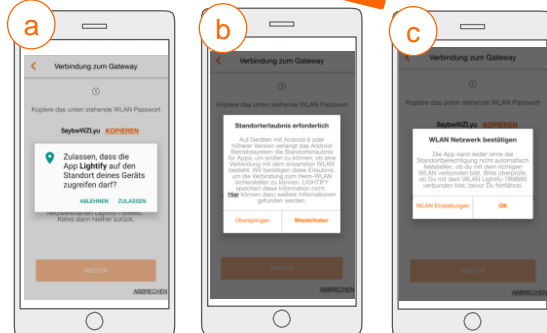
a

Verbindung zum Gateway

Kopiere das unten stehende WLAN Passwort

5sybwWZLyu KOPIEREN

Zulassen, dass die App Lightify auf den Standort deines Geräts zugreifen darf?

ABLEHNEN ZULASSEN

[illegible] Kehre dann hierher zurück.

WEITER

ABBRECHEN

b

Verbindung zum Gateway

Kopiere das unten stehende WLAN Passwort

Standorterlaubnis erforderlich

Auf Geräten mit Android 8 oder höherer Version verlangt das Android Betriebssystem die Standorterlaubnis für Apps, um prüfen zu können, ob eine Verbindung mit dem erwarteten WLAN besteht. Wir benötigen diese Erlaubnis, um die Verbindung zum Heim-WLAN sicherzustellen zu können. LIGHTIFY speichert diese Information nicht. Hier können dazu weitere Informationen gefunden werden.

Übersprungen Wiederholen

WEITER

ABBRECHEN

c

Verbindung zum Gateway

Kopiere das unten stehende WLAN Passwort

5sybwWZLyu KOPIEREN

WLAN Netzwerk bestätigen

Die App kann leider ohne die Standortberechtigung nicht automatisch feststellen, ob du mit dem richtigen WLAN verbunden bist. Bitte überprüfe, ob Du mit dem WLAN Lightify-7f9880 verbunden bist, bevor Du fortfährst.

WLAN Einstellungen OK

WEITER

ABBRECHEN